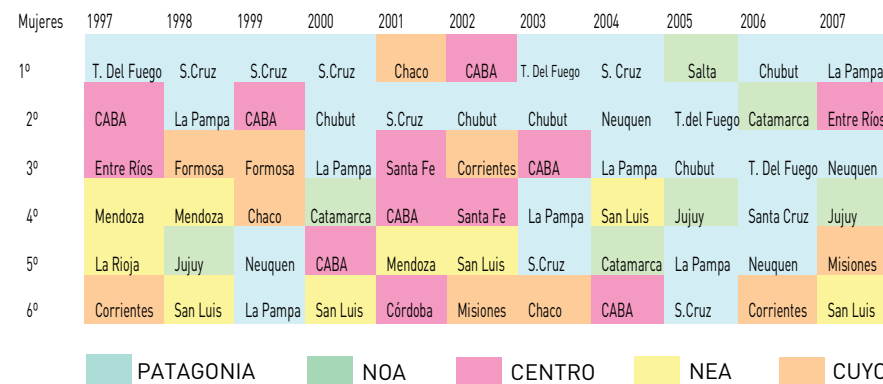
| Mujeres | 1997 | 1998 | 1999 | 2000 | 2001 | 2002 | 2003 | 2004 | 2005 | 2006 | 2007 |
|---|---|---|---|---|---|---|---|---|---|---|---|
| 1º | T. Del Fuego | S.Cruz | S.Cruz | S.Cruz | Chaco | CABA | T. Del Fuego | S. Cruz | Salta | Chubut | La Pampa |
| 2º | CABA | La Pampa | CABA | Chubut | S.Cruz | Chubut | Chubut | Neuquen | T.del Fuego | Catamarca | Entre Ríos |
| 3º | Entre Ríos | Formosa | Formosa | La Pampa | Santa Fe | Corrientes | CABA | La Pampa | Chubut | T. Del Fuego | Neuquen |
| 4º | Mendoza | Mendoza | Chaco | Catamarca | CABA | Santa Fe | La Pampa | San Luis | Jujuy | Santa Cruz | Jujuy |
| 5º | La Rioja | Jujuy | Neuquen | CABA | Mendoza | San Luis | S.Cruz | Catamarca | La Pampa | Neuquen | Misiones |
| 6º | Corrientes | San Luis | La Pampa | San Luis | Córdoba | Misiones | Chaco | CABA | S.Cruz | Corrientes | San Luis |

PATAGONIA NOA CENTRO NEA CUYO